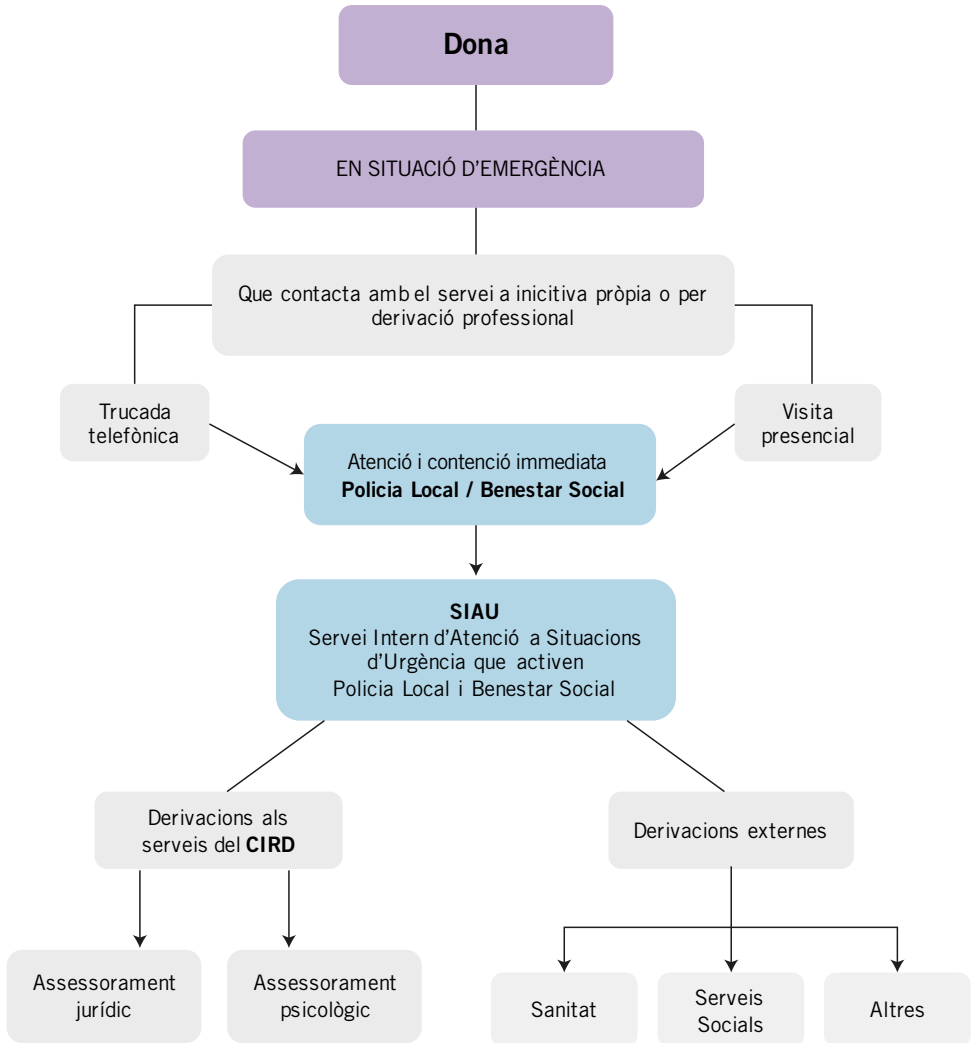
Dona

EN SITUACIÓ D'EMERGÈNCIA

Que contacta amb el servei a inicitiva pròpia o per derivació professional

Trucada telefònica

Visita presencial

Atenció i contenció immediata
Policia Local / Benestar Social

SIAU
Servei Intern d'Atenció a Situacions d'Urgència que activen Policia Local i Benestar Social

Derivacions als serveis del CIRD

Derivacions externes

Assessorament jurídic

Assessorament psicològic

Sanitat

Serveis Socials

Altres